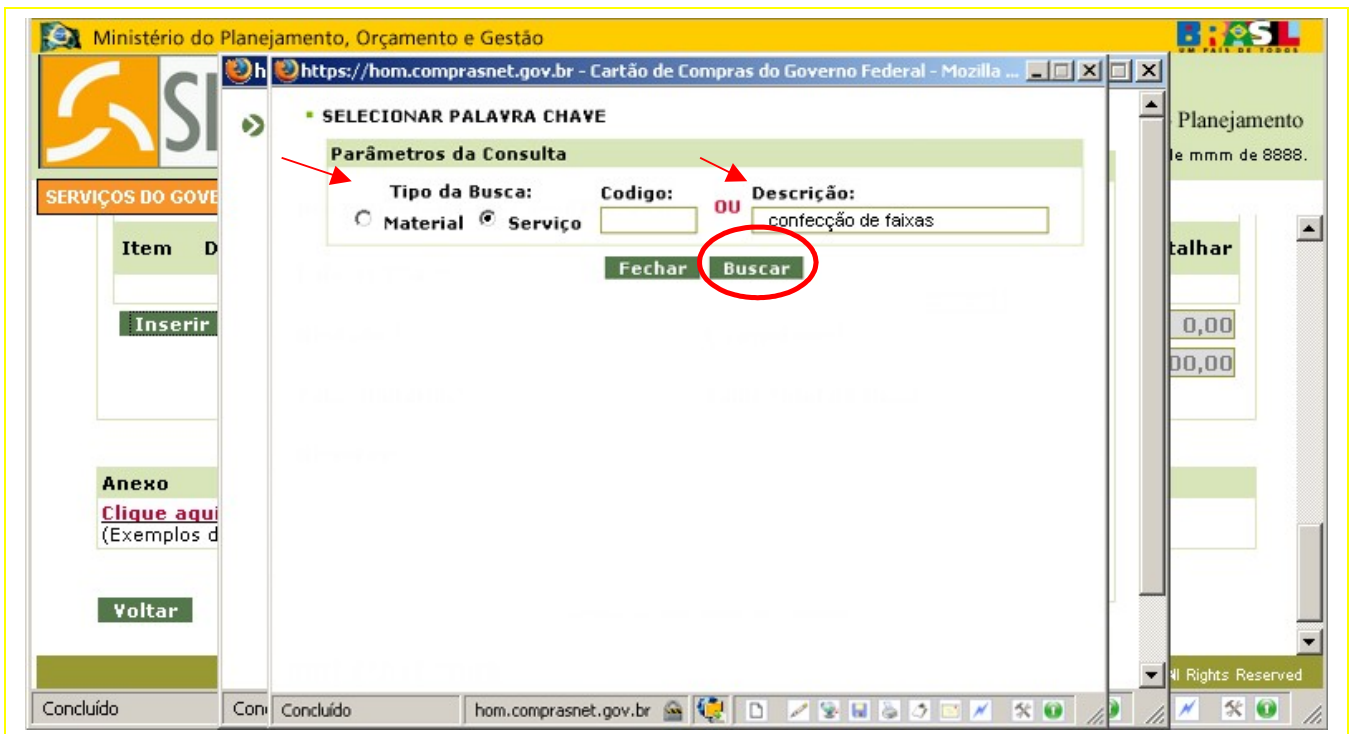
Ministério do Planejamento, Orçamento e Gestão

BRASIL
UM PAÍS DE TODOS

SI

Planejamento
le mmm de 8888.

SERVIÇOS DO GOVE

Item D

talhar

Inserir

0,00
00,00

Anexo
Clique aqui
(Exemplos d

Voltar

All Rights Reserved

Concluído

Conc

https://hom.comprasnet.gov.br - Cartão de Compras do Governo Federal - Mozilla ...

SELECIONAR PALAVRA CHAVE

Parâmetros da Consulta

Tipo da Busca:
Material Serviço

Codigo:

OU

Descrição:
confecção de faixas

Fechar Buscar

Concluído hom.comprasnet.gov.br